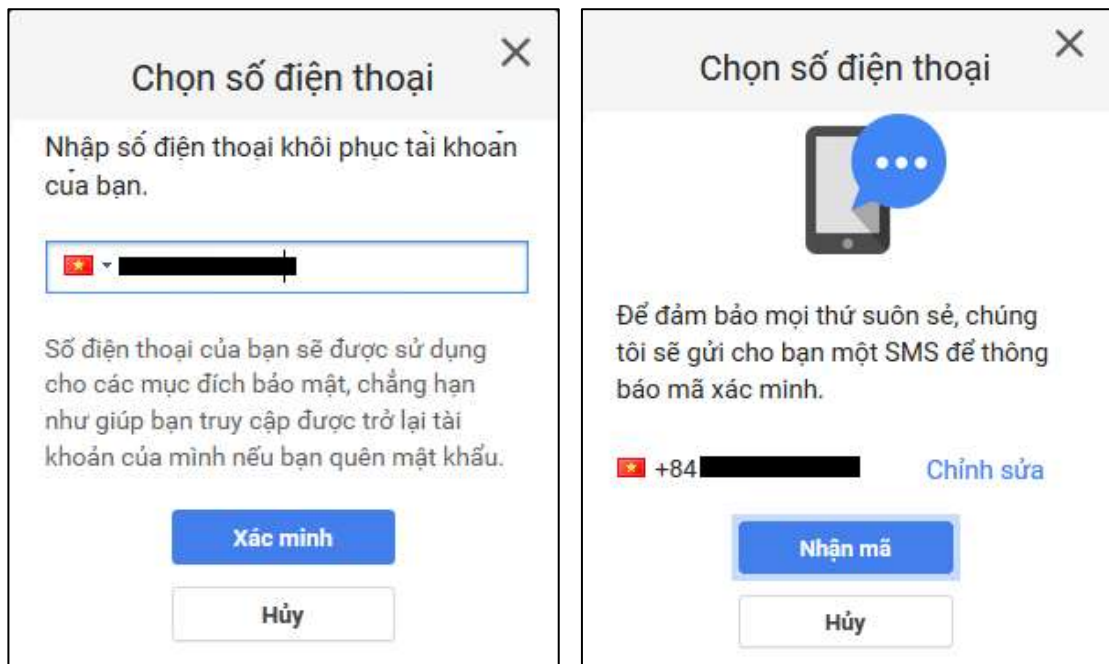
Chọn số điện thoại

Nhập số điện thoại khôi phục tài khoản của bạn.

Số điện thoại của bạn sẽ được sử dụng cho các mục đích bảo mật, chẳng hạn như giúp bạn truy cập được trở lại tài khoản của mình nếu bạn quên mật khẩu.

Xác minh

Hủy

Chọn số điện thoại

Để đảm bảo mọi thứ suôn sẻ, chúng tôi sẽ gửi cho bạn một SMS để thông báo mã xác minh.

+84

Chỉnh sửa

Nhận mã

Hủy